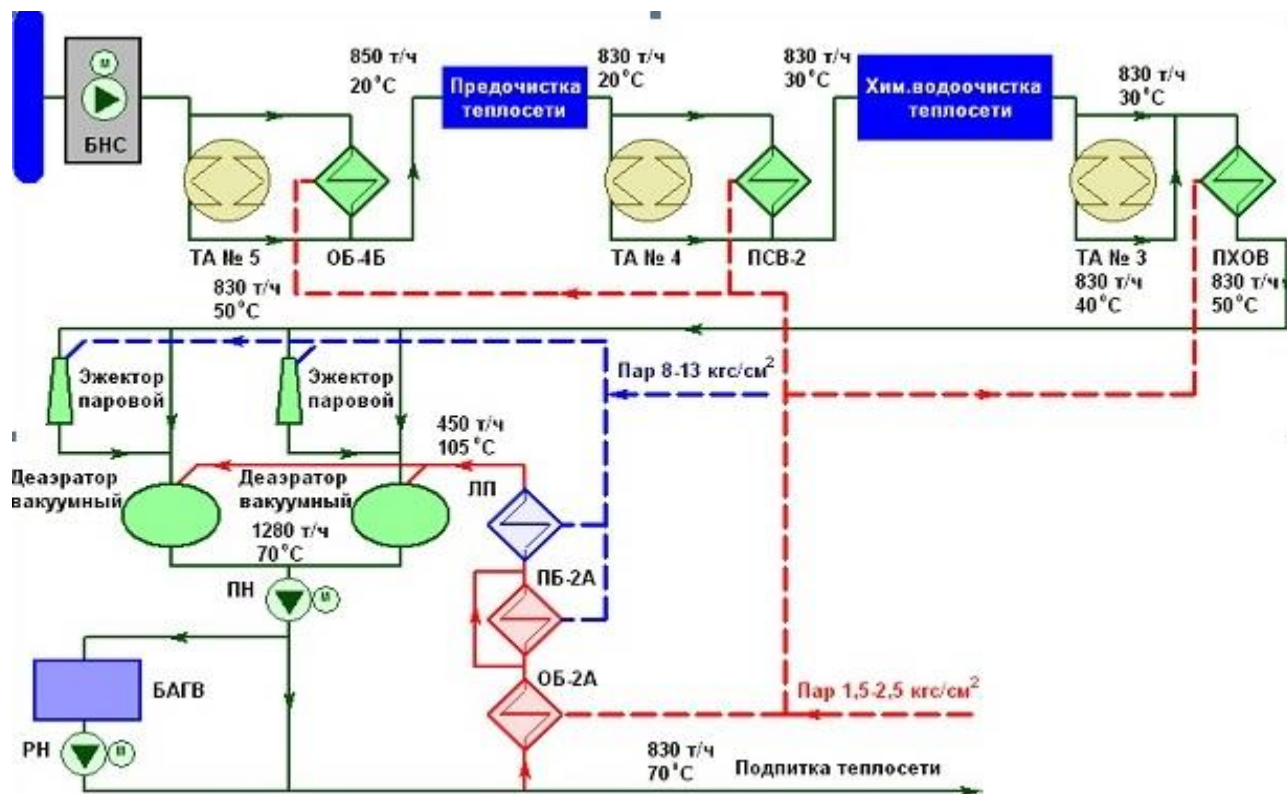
М
БНС

850 т/ч
20°С

Предочистка теплосети

830 т/ч
20°С

830 т/ч
30°С

Хим.водоочистка теплосети

830 т/ч
30°С

ТА № 5
ОБ-4Б
ТА № 4
ПСВ-2
ТА № 3
830 т/ч
40°С
ПХОВ
830 т/ч
50°С

830 т/ч
50°С

Эжектор паровой
Эжектор паровой
Пар 8-13 кгс/см$^2$

450 т/ч
105°С

Деаэратор вакуумный
Деаэратор вакуумный
1280 т/ч
70°С

ЛП
ПБ-2А
ПН
М
БАГВ
ОБ-2А
Пар 1,5-2,5 кгс/см$^2$
РН
М
830 т/ч
70°С
Подпитка теплосети